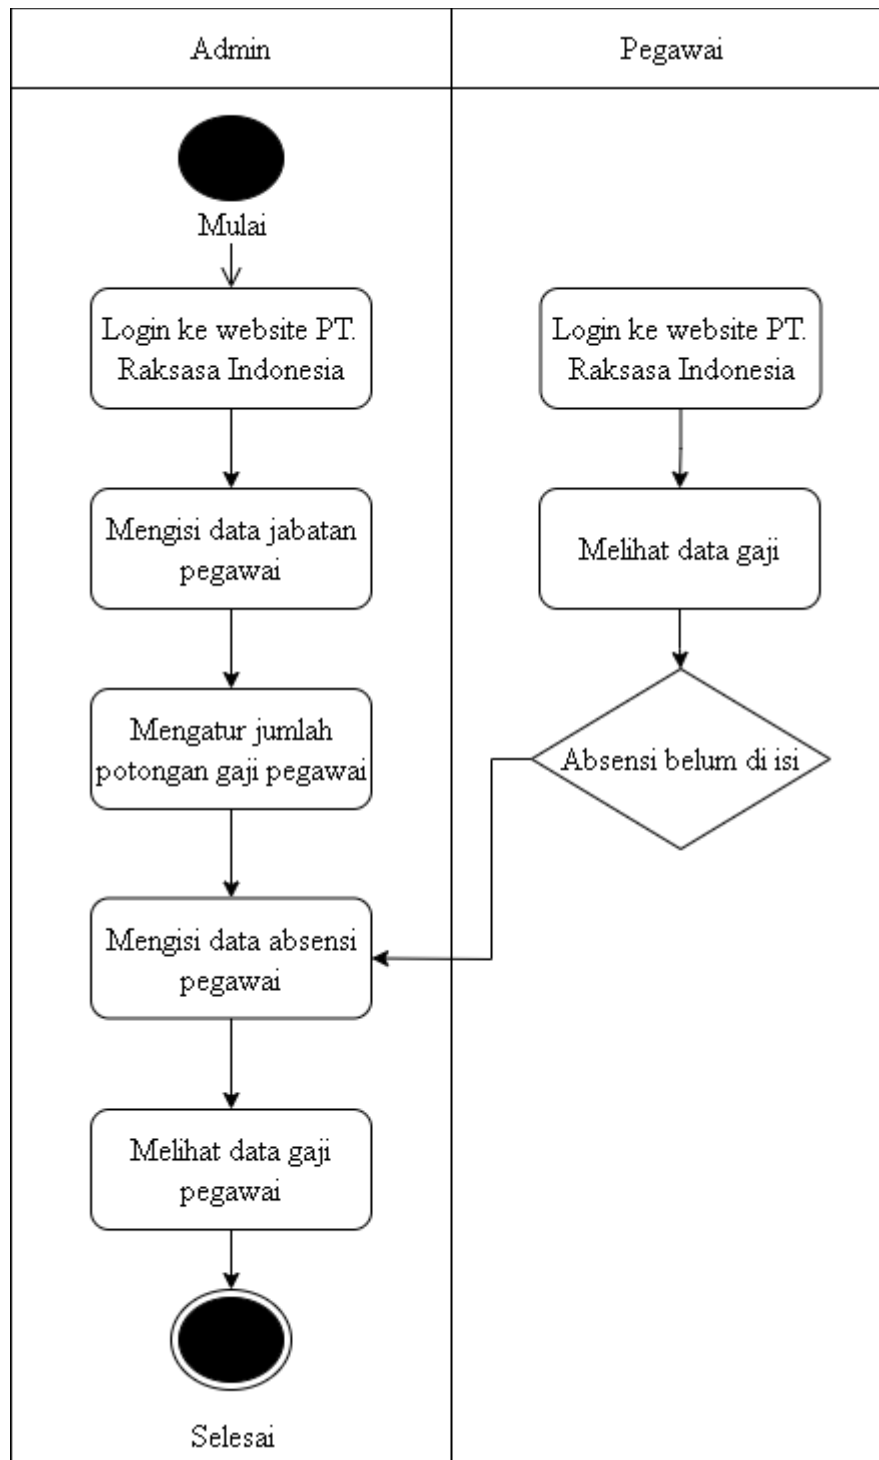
| Admin | Pegawai |
|---|---|

Mulai

Login ke website PT. Raksasa Indonesia

Mengisi data jabatan pegawai

Mengatur jumlah potongan gaji pegawai

Mengisi data absensi pegawai

Melihat data gaji pegawai

Selesai

Login ke website PT. Raksasa Indonesia

Melihat data gaji

Absensi belum di isi